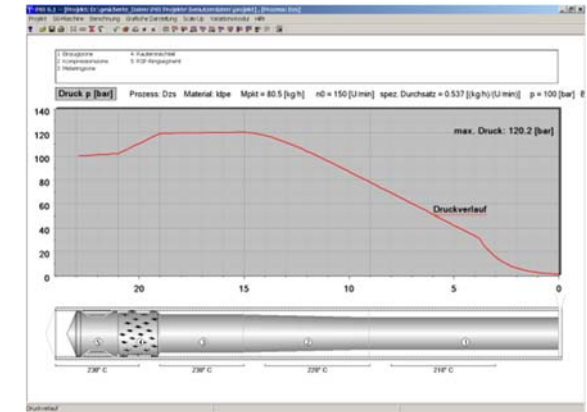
PSI 6.3 — [Projekt: D:\gerüberto_Daten\PSI Projekte\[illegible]] - [Prozess: Dzs]

Projekt  SSI-Maschine  Berechnung  Grafische Darstellung  Scale Up  Variationsmodul  Hilfe

1 Einzugszone
2 Kompressionszone
3 Meteringzone
4 Austausch/Mischteil
5 KSF-Ringspalt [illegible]

Druck p [bar]   Prozess: Dzs   Material: ldpe   Mpkt = 80.5 [kg/h]   n0 = 150 [U/min]   spez. Durchsatz = 0.537 [(kg/h)/(U/min)]   p = 100 [bar]

max. Druck: 120.2 [bar]

Druckverlauf

140
120
100
80
60
40
20
0

20   15   10   5   0

230° C   230° C   220° C   210° C

Druckverlauf